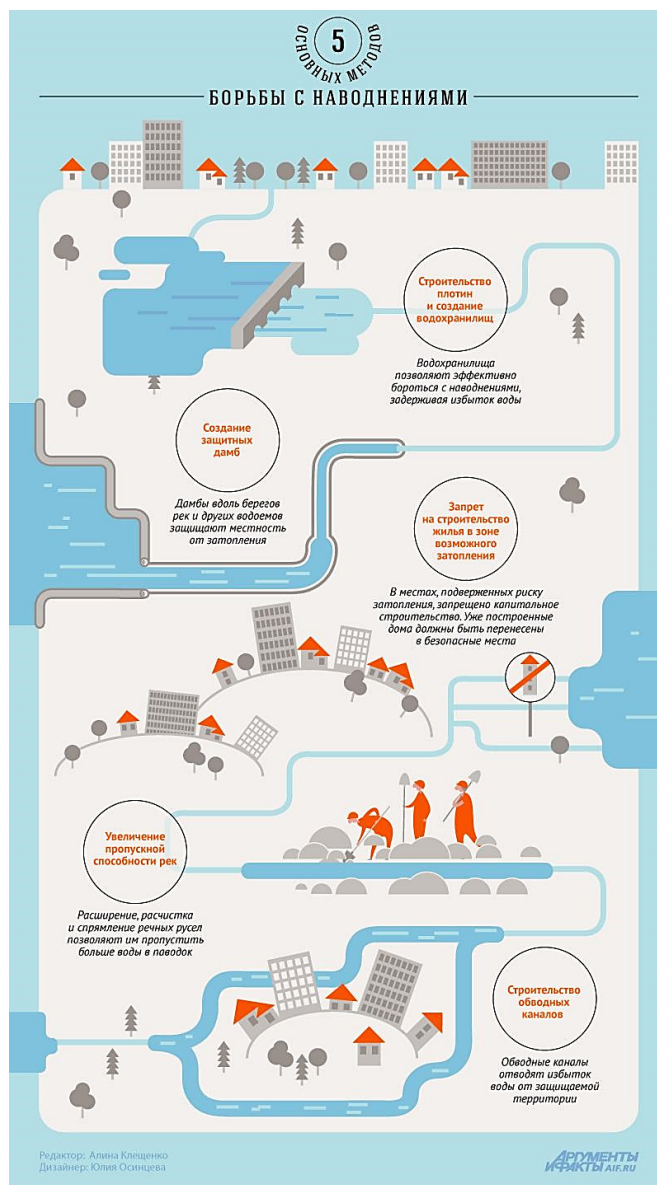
5 ОСНОВНЫХ МЕТОДОВ

БОРЬБЫ С НАВОДНЕНИЯМИ

Строительство плотин и создание водохранилищ

Водохранилища позволяют эффективно бороться с наводнениями, задерживая избыток воды

Создание защитных дамб

Дамбы вдоль берегов рек и других водоемов защищают местность от затопления

Запрет на строительство жилья в зоне возможного затопления

В местах, подверженных риску затопления, запрещено капитальное строительство. Уже построенные дома должны быть перенесены в безопасные места

Увеличение пропускной способности рек

Расширение, расчистка и спрямление речных русел позволяют им пропустить больше воды в паводок

Строительство обводных каналов

Обводные каналы отводят избыток воды от защищаемой территории

Редактор: Алина Клещенко
Дизайнер: Юлия Осинцева

АРГУМЕНТЫ И ФАКТЫ AIF.RU